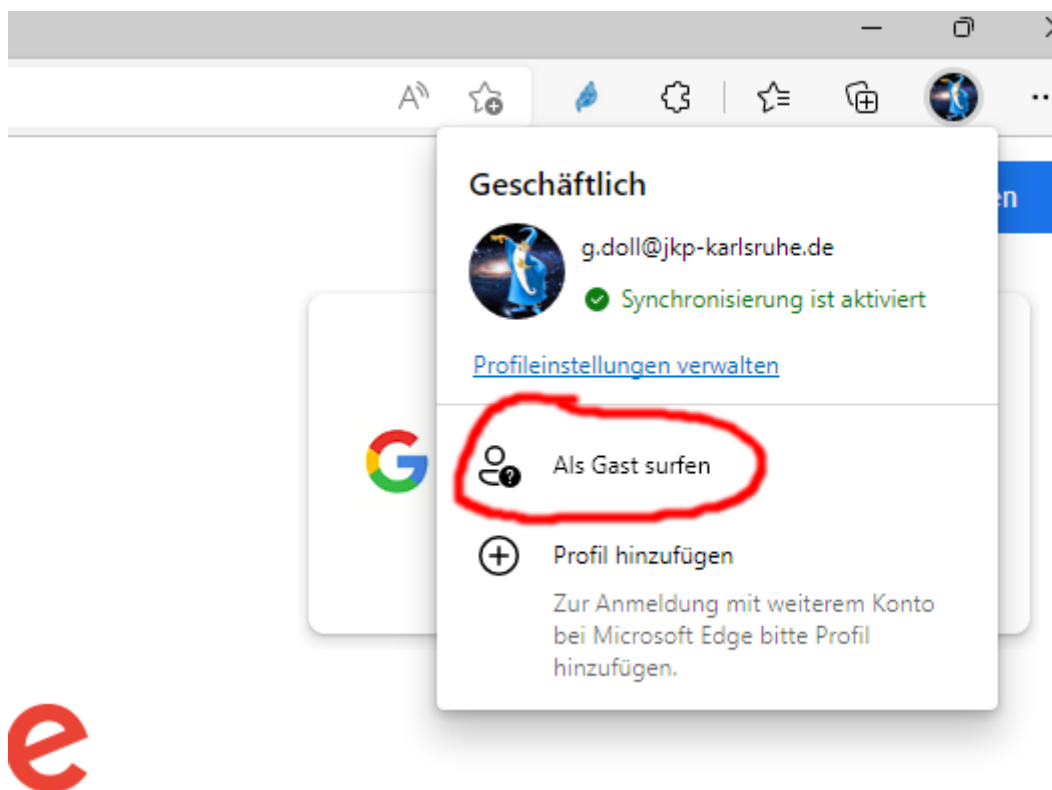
Geschäftlich

g.doll@jkp-karlsruhe.de

Synchronisierung ist aktiviert

Profileinstellungen verwalten

Als Gast surfen

Profil hinzufügen

Zur Anmeldung mit weiterem Konto bei Microsoft Edge bitte Profil hinzufügen.

en